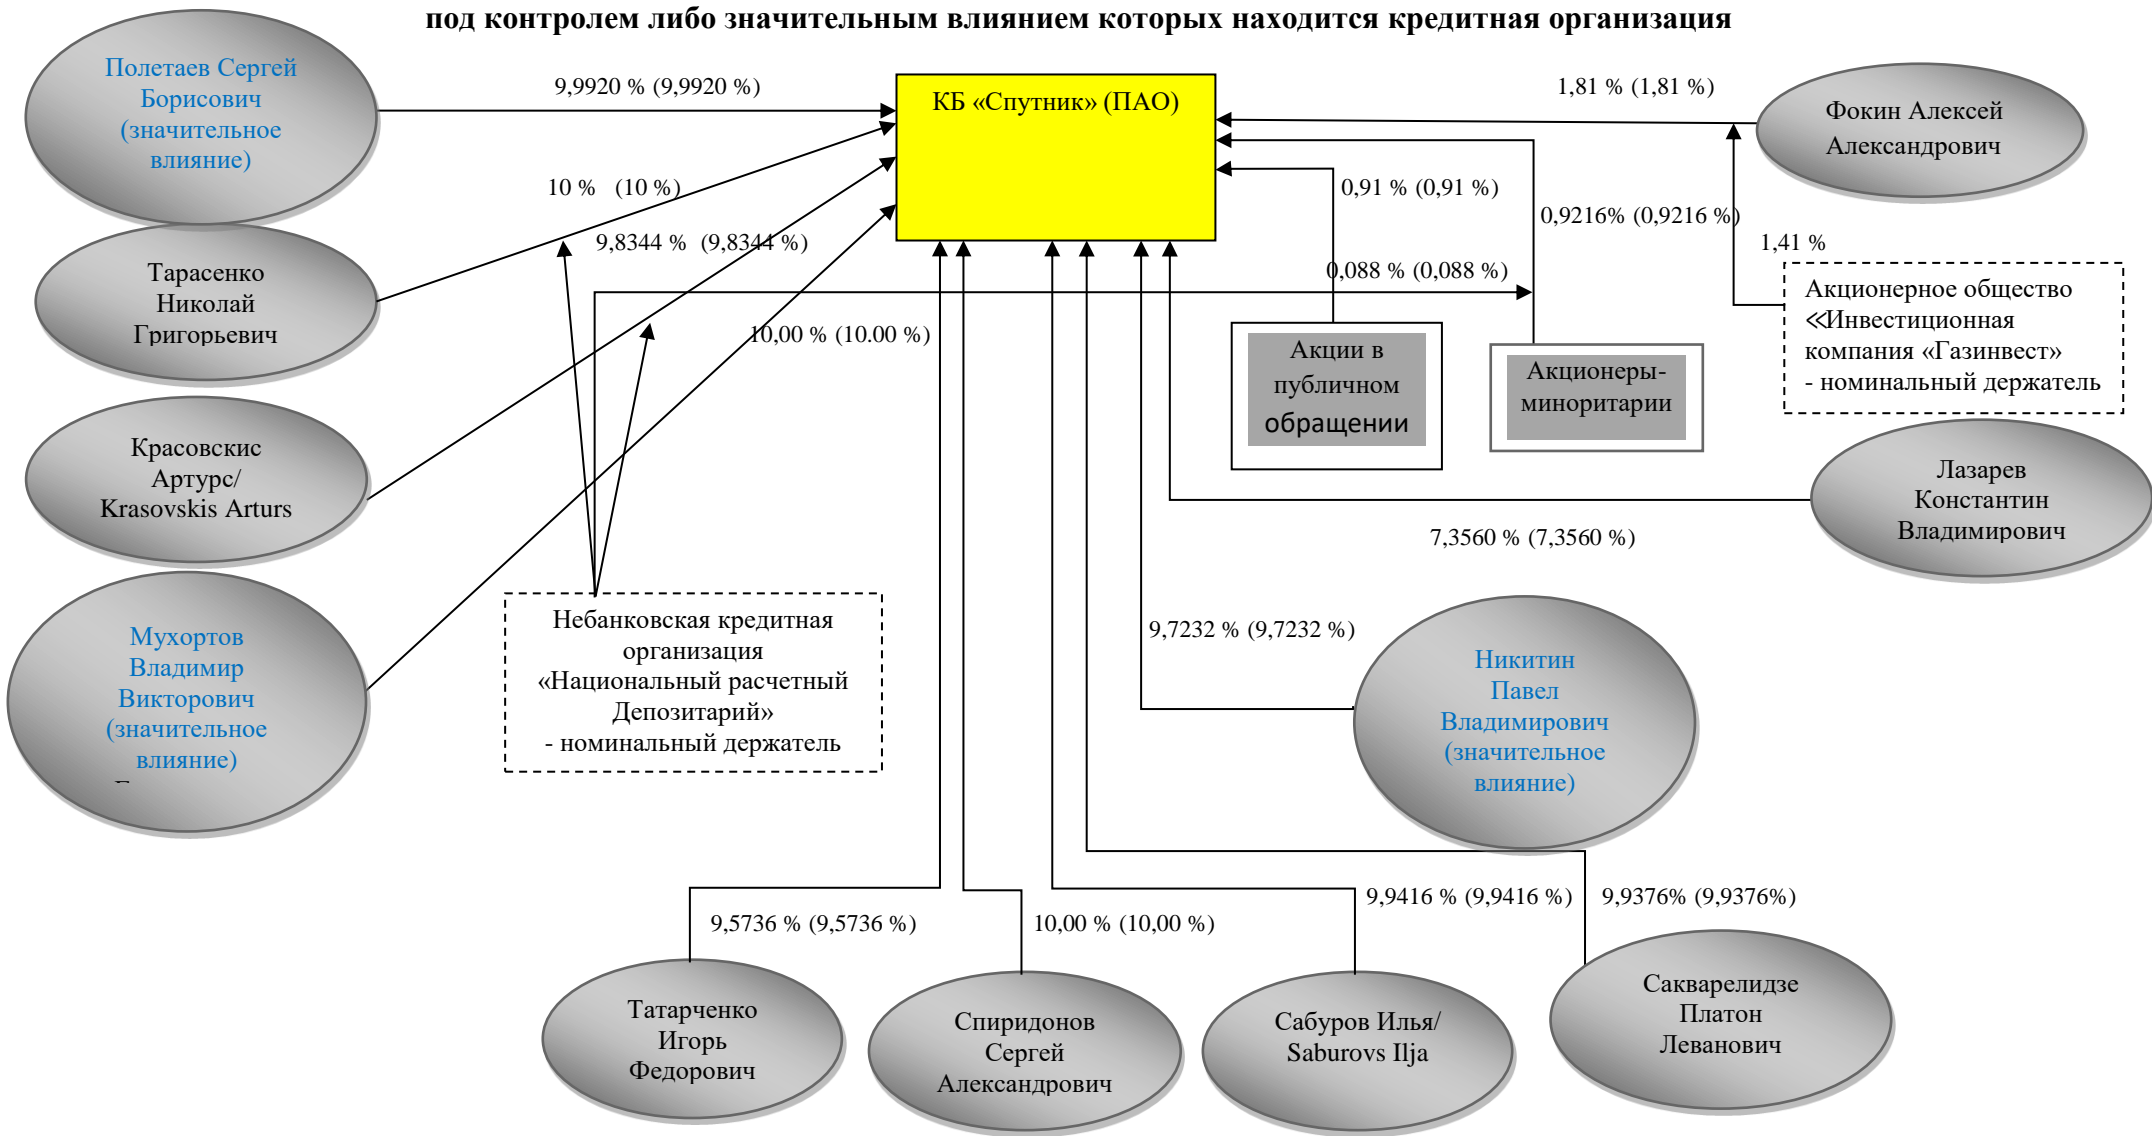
под контролем либо значительным влиянием которых находится кредитная организация

Полетаев Сергей Борисович (значительное влияние)

9,9920 % (9,9920 %)

КБ «Спутник» (ПАО)

1,81 % (1,81 %)

Фокин Алексей Александрович

10 % (10 %)

9,8344 % (9,8344 %)

0,91 % (0,91 %)

0,9216% (0,9216 %)

1,41 %

Тарасенко Николай Григорьевич

0,088 % (0,088 %)

Акционерное общество «Инвестиционная компания «Газинвест» - номинальный держатель

10,00 % (10.00 %)

Акции в публичном обращении

Акционеры-миноритарии

Красовскис Артурс/ Krasovskis Arturs

Лазарев Константин Владимирович

7,3560 % (7,3560 %)

Мухортов Владимир Викторович (значительное влияние)

Небанковская кредитная организация «Национальный расчетный Депозитарий» - номинальный держатель

9,7232 % (9,7232 %)

Никитин Павел Владимирович (значительное влияние)

9,5736 % (9,5736 %)

10,00 % (10,00 %)

9,9416 % (9,9416 %)

9,9376% (9,9376%)

Татарченко Игорь Федорович

Спиридонов Сергей Александрович

Сабуров Илья/ Saburovs Ilja

Сакварелидзе Платон Леванович